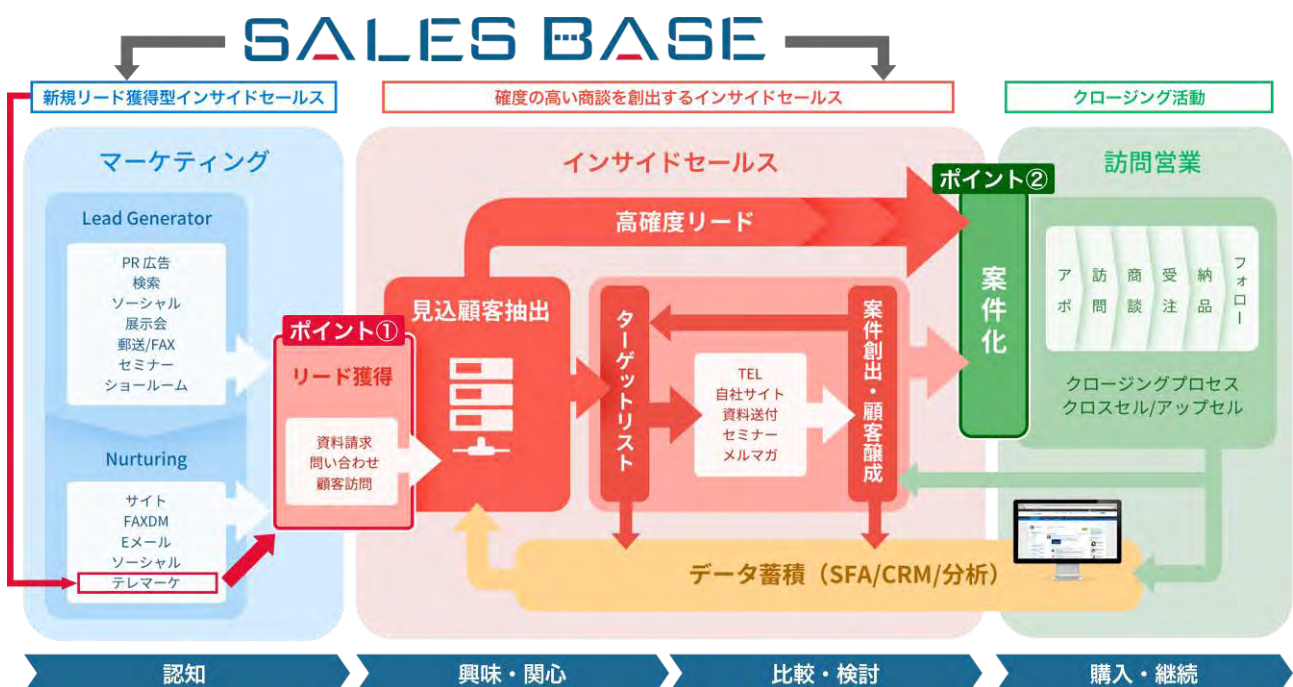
SALES BASE

新規リード獲得型インサイドセールス

確度の高い商談を創出するインサイドセールス

クロージング活動

マーケティング

Lead Generator

PR 広告
検索
ソーシャル
展示会
郵送/FAX
セミナー
ショールーム

Nurturing

サイト
FAXDM
Eメール
ソーシャル
テレマーケ

ポイント①

リード獲得

資料請求
問い合わせ
顧客訪問

インサイドセールス

高確度リード

見込顧客抽出

ターゲットリスト

TEL
自社サイト
資料送付
セミナー
メルマガ

案件創出・顧客醸成

データ蓄積（SFA/CRM/分析）

ポイント②

案件化

訪問営業

アポ
訪問
商談
受注
納品
フォロー

クロージングプロセス
クロスセル/アップセル

認知

興味・関心

比較・検討

購入・継続